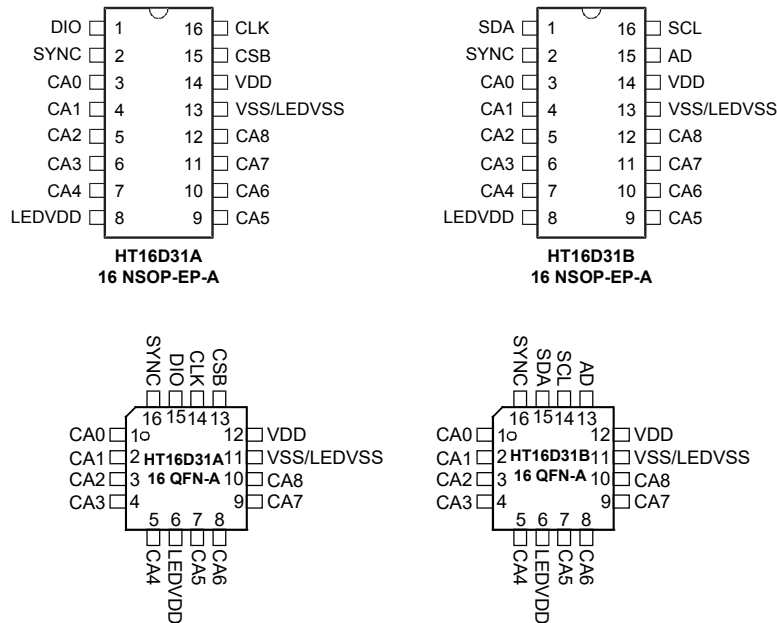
DIO 1
SYNC 2
CA0 3
CA1 4
CA2 5
CA3 6
CA4 7
LEDVDD 8
16 CLK
15 CSB
14 VDD
13 VSS/LEDVSS
12 CA8
11 CA7
10 CA6
9 CA5

HT16D31A
16 NSOP-EP-A

SDA 1
SYNC 2
CA0 3
CA1 4
CA2 5
CA3 6
CA4 7
LEDVDD 8
16 SCL
15 AD
14 VDD
13 VSS/LEDVSS
12 CA8
11 CA7
10 CA6
9 CA5

HT16D31B
16 NSOP-EP-A

SYNC DIO CLK CSB
16 15 14 13
CA0 1
CA1 2
CA2 3
CA3 4
HT16D31A
16 QFN-A
12 VDD
11 VSS/LEDVSS
10 CA8
9 CA7
5 6 7 8
CA4 LEDVDD CA5 CA6

SYNC SDA SCL AD
16 15 14 13
CA0 1
CA1 2
CA2 3
CA3 4
HT16D31B
16 QFN-A
12 VDD
11 VSS/LEDVSS
10 CA8
9 CA7
5 6 7 8
CA4 LEDVDD CA5 CA6